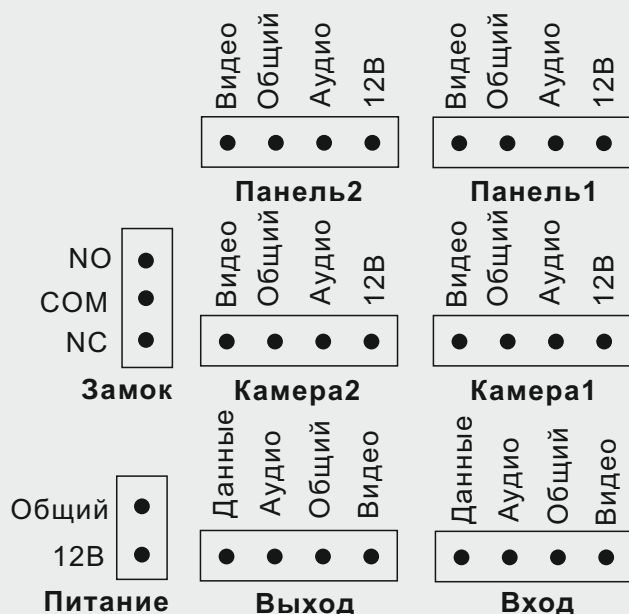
Видео
Общий
Аудио
12В

Видео
Общий
Аудио
12В

Панель2

Панель1

NO
COM
NC

Замок

Видео
Общий
Аудио
12В

Камера2

Видео
Общий
Аудио
12В

Камера1

Общий
12В

Питание

Данные
Аудио
Общий
Видео

Выход

Данные
Аудио
Общий
Видео

Вход